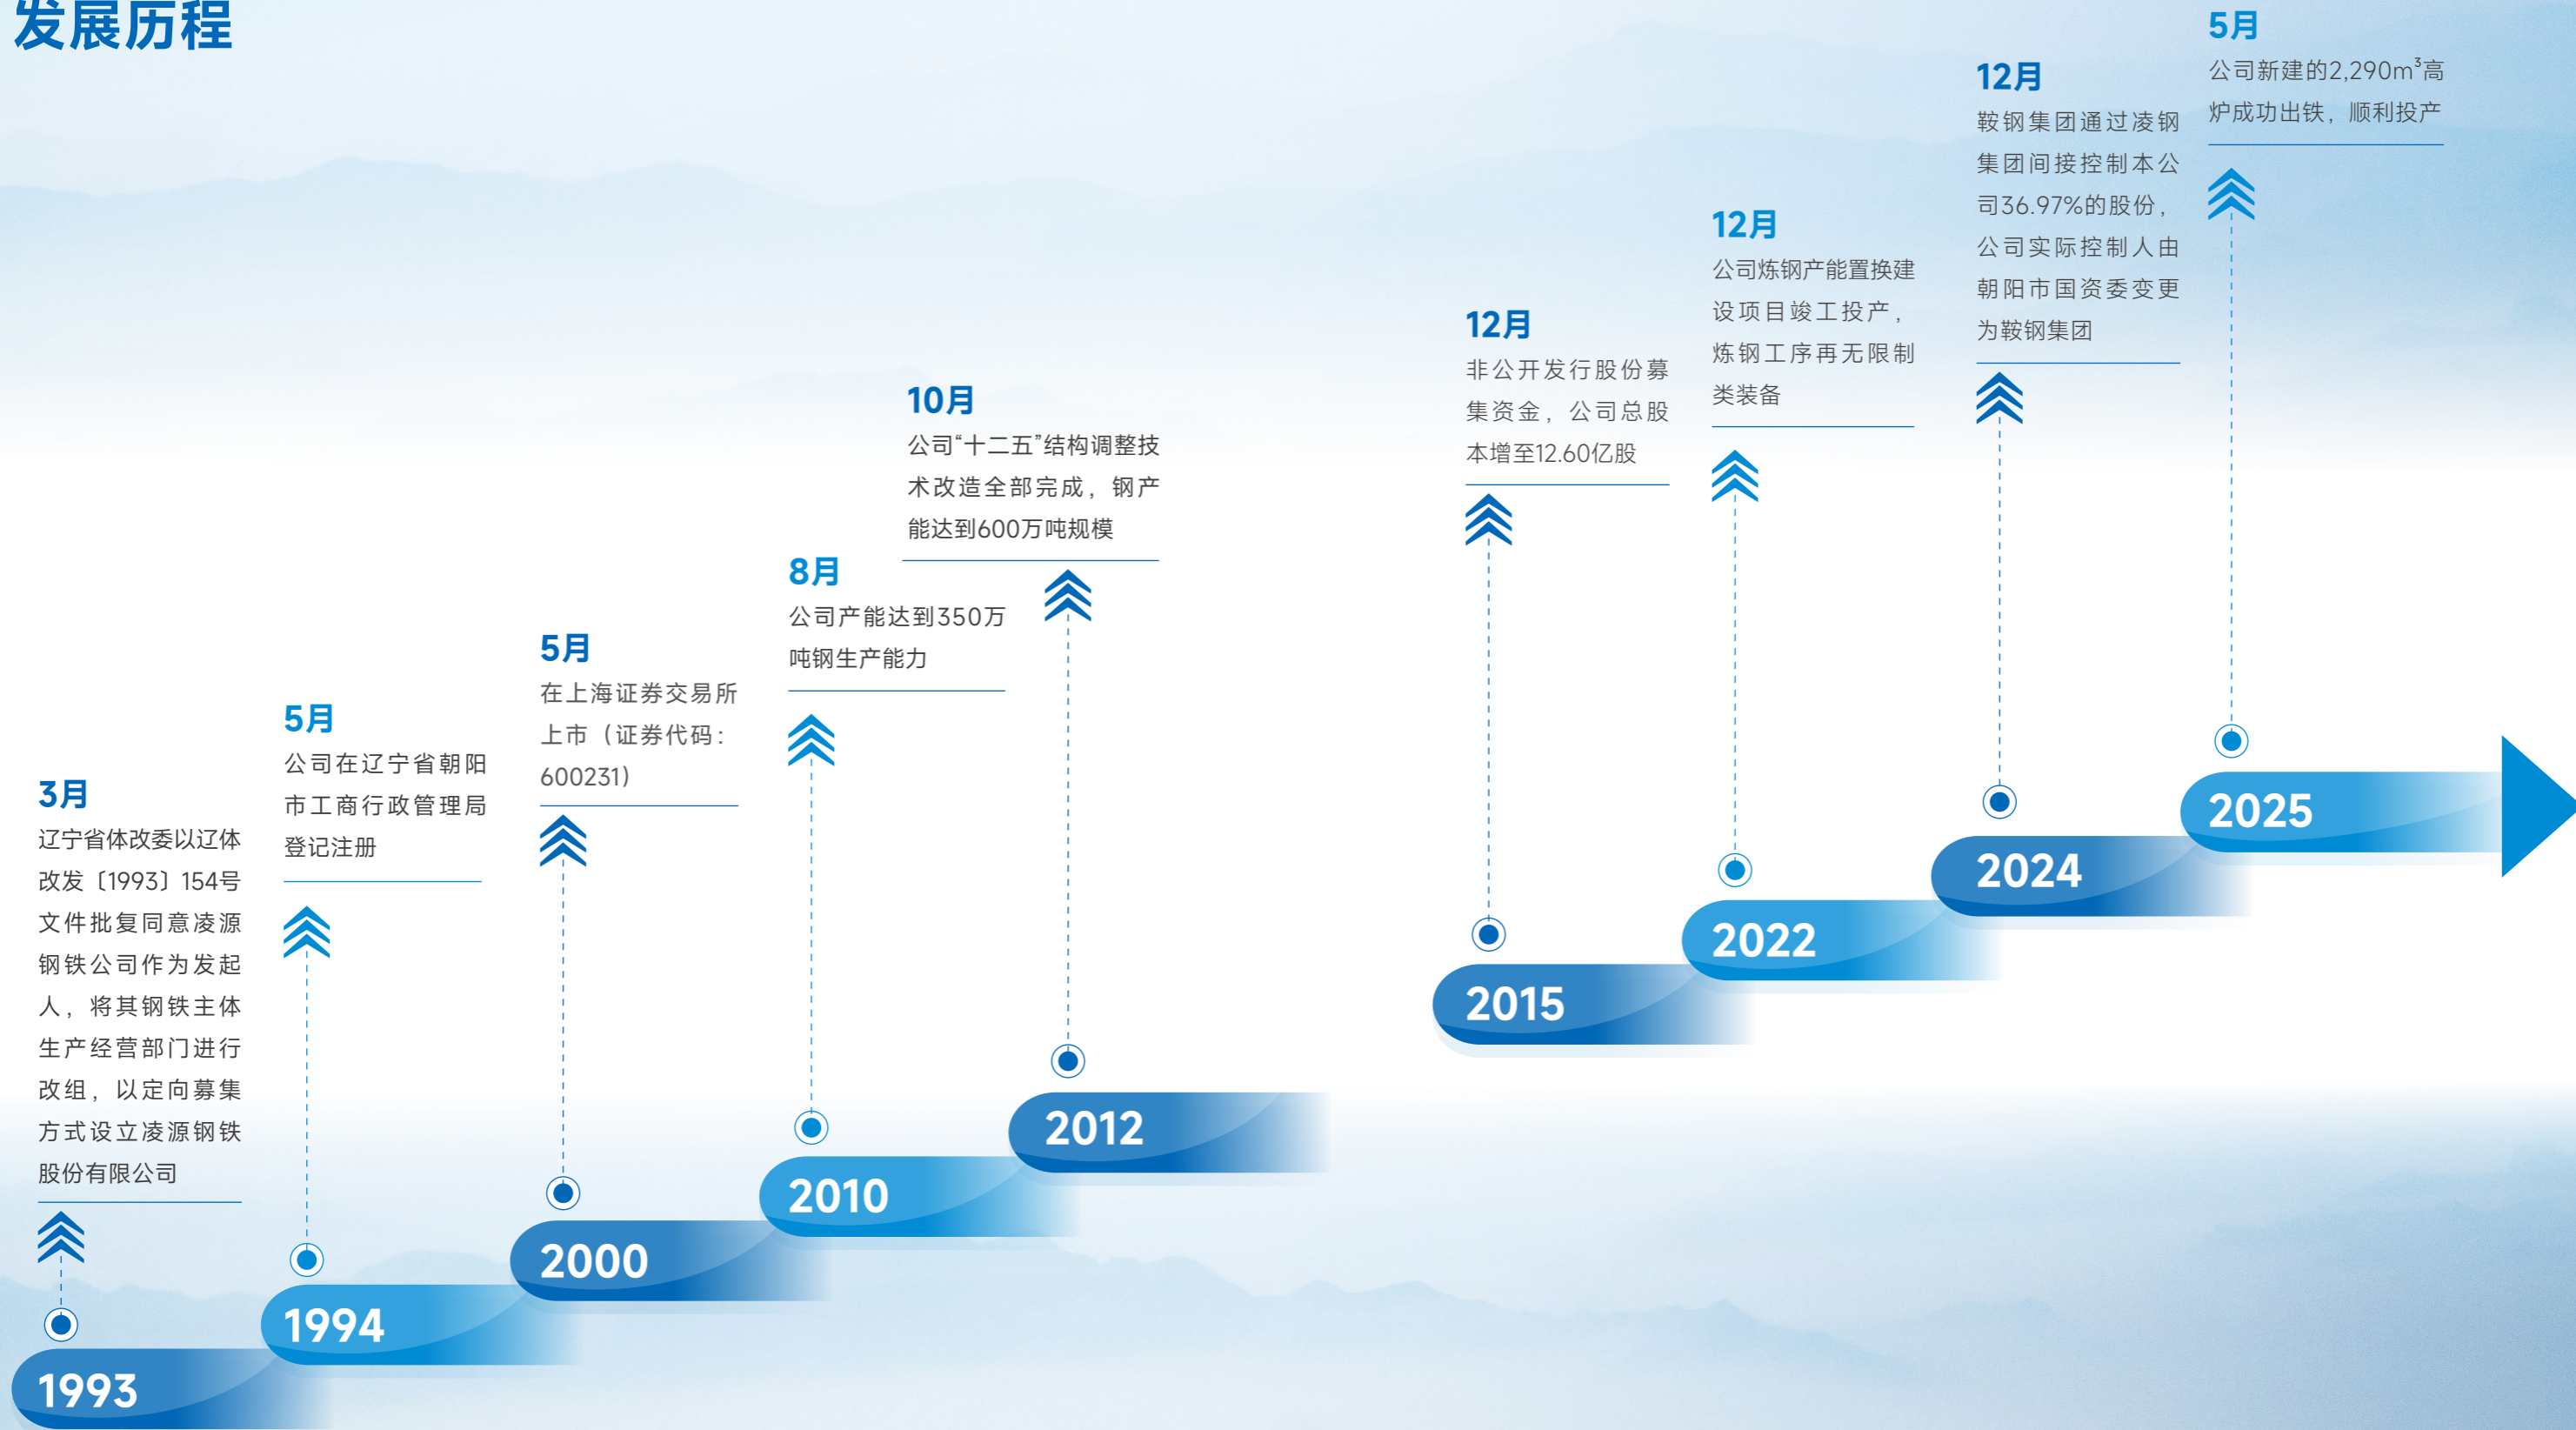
发展历程

3月
辽宁省体改委以辽体改发〔1993〕154号文件批复同意凌源钢铁公司作为发起人，将其钢铁主体生产经营部门进行改组，以定向募集方式设立凌源钢铁股份有限公司

1993

5月
公司在辽宁省朝阳市工商行政管理局登记注册

1994

5月
在上海证券交易所上市（证券代码：600231）

2000

8月
公司产能达到350万吨钢生产能力

2010

10月
公司“十二五”结构调整技术改造全部完成，钢产能达到600万吨规模

2012

12月
非公开发行股份募集资金，公司总股本增至12.60亿股

2015

12月
公司炼钢产能置换建设项目竣工投产，炼钢工序再无限制类装备

2022

12月
鞍钢集团通过凌钢集团间接控制本公司36.97%的股份，公司实际控制人由朝阳市国资委变更为鞍钢集团

2024

5月
公司新建的2,290m$^3$高炉成功出铁，顺利投产

2025